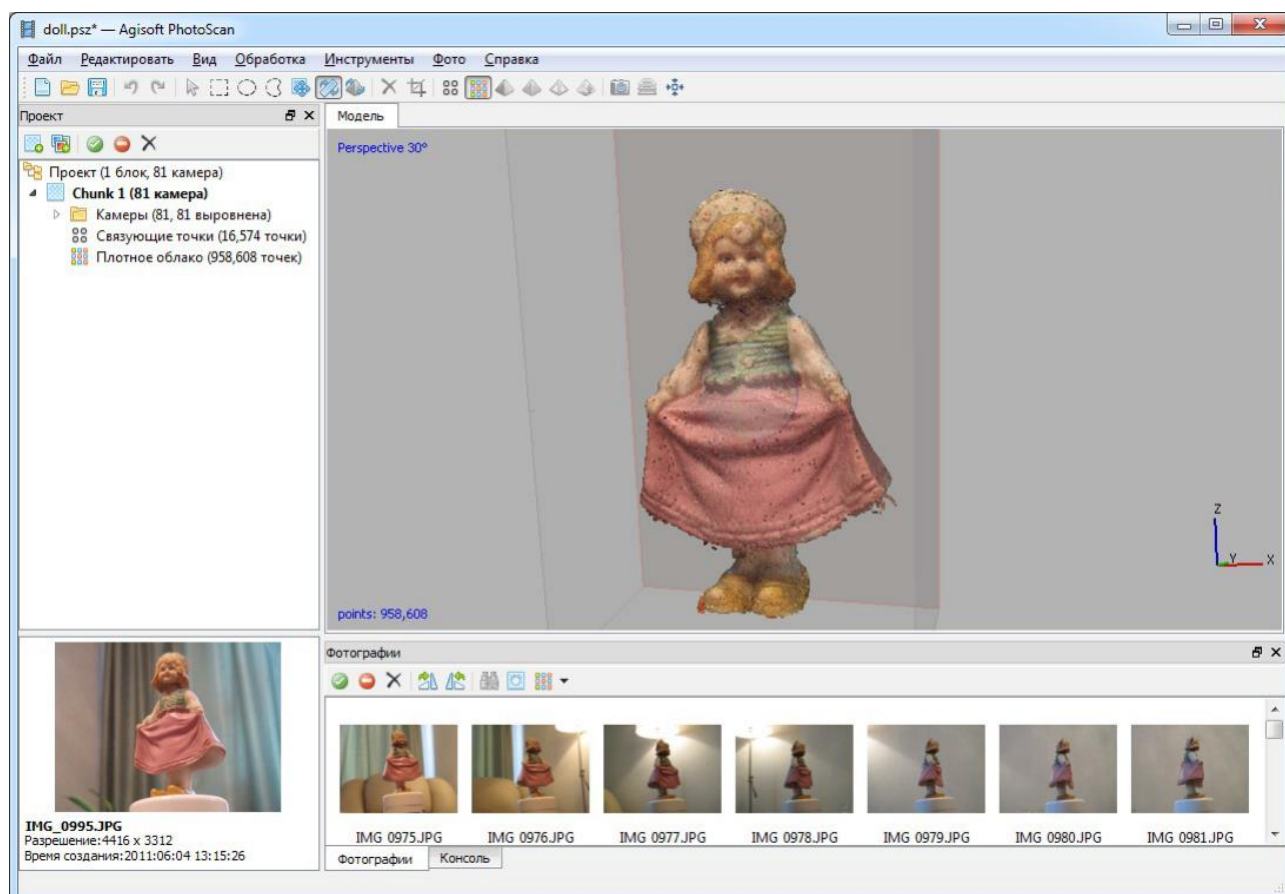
doll.psz* — Agisoft PhotoScan

Файл Редактировать Вид Обработка Инструменты Фото Справка

Проект

Проект (1 блок, 81 камера)
Chunk 1 (81 камера)
Камеры (81, 81 выровнена)
Связующие точки (16,574 точки)
Плотное облако (958,608 точек)

Модель

Perspective 30°

points: 958,608

Z
Y
X

IMG_0995.JPG
Разрешение:4416 x 3312
Время создания:2011:06:04 13:15:26

Фотографии

IMG 0975.JPG
IMG 0976.JPG
IMG 0977.JPG
IMG 0978.JPG
IMG 0979.JPG
IMG 0980.JPG
IMG 0981.JPG

Фотографии
Консоль